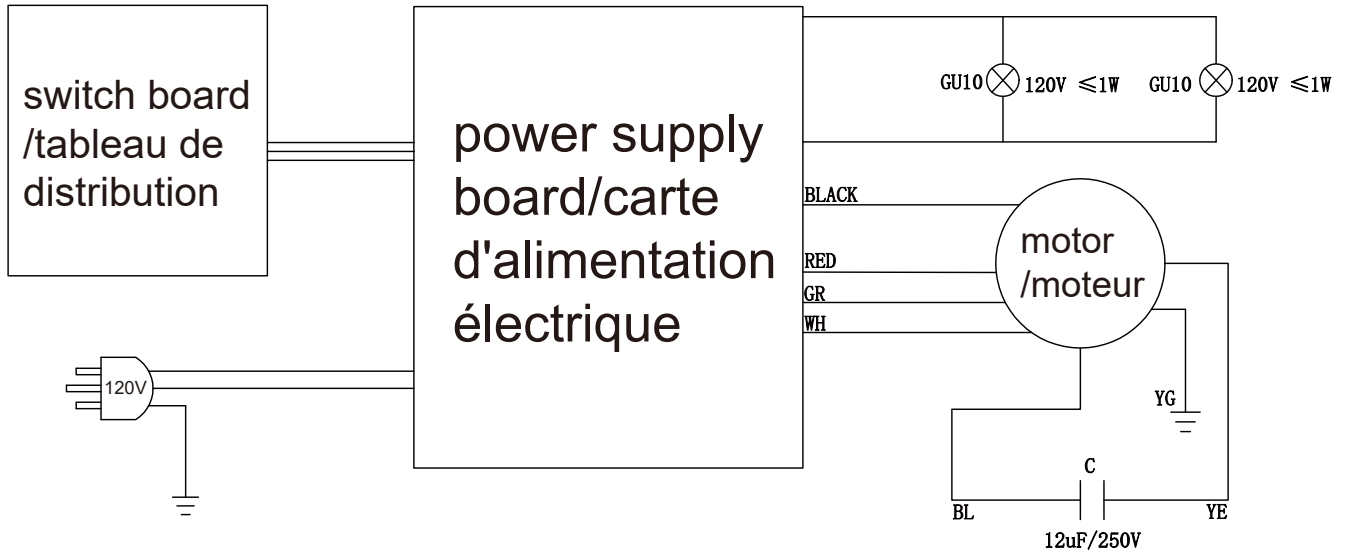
switch board /tableau de distribution

power supply board/carte d'alimentation électrique

GU10 120V $\leqslant$1W GU10 120V $\leqslant$1W

BLACK

RED

GR

WH

motor /moteur

120V

YG

C

BL

YE

12uF/250V